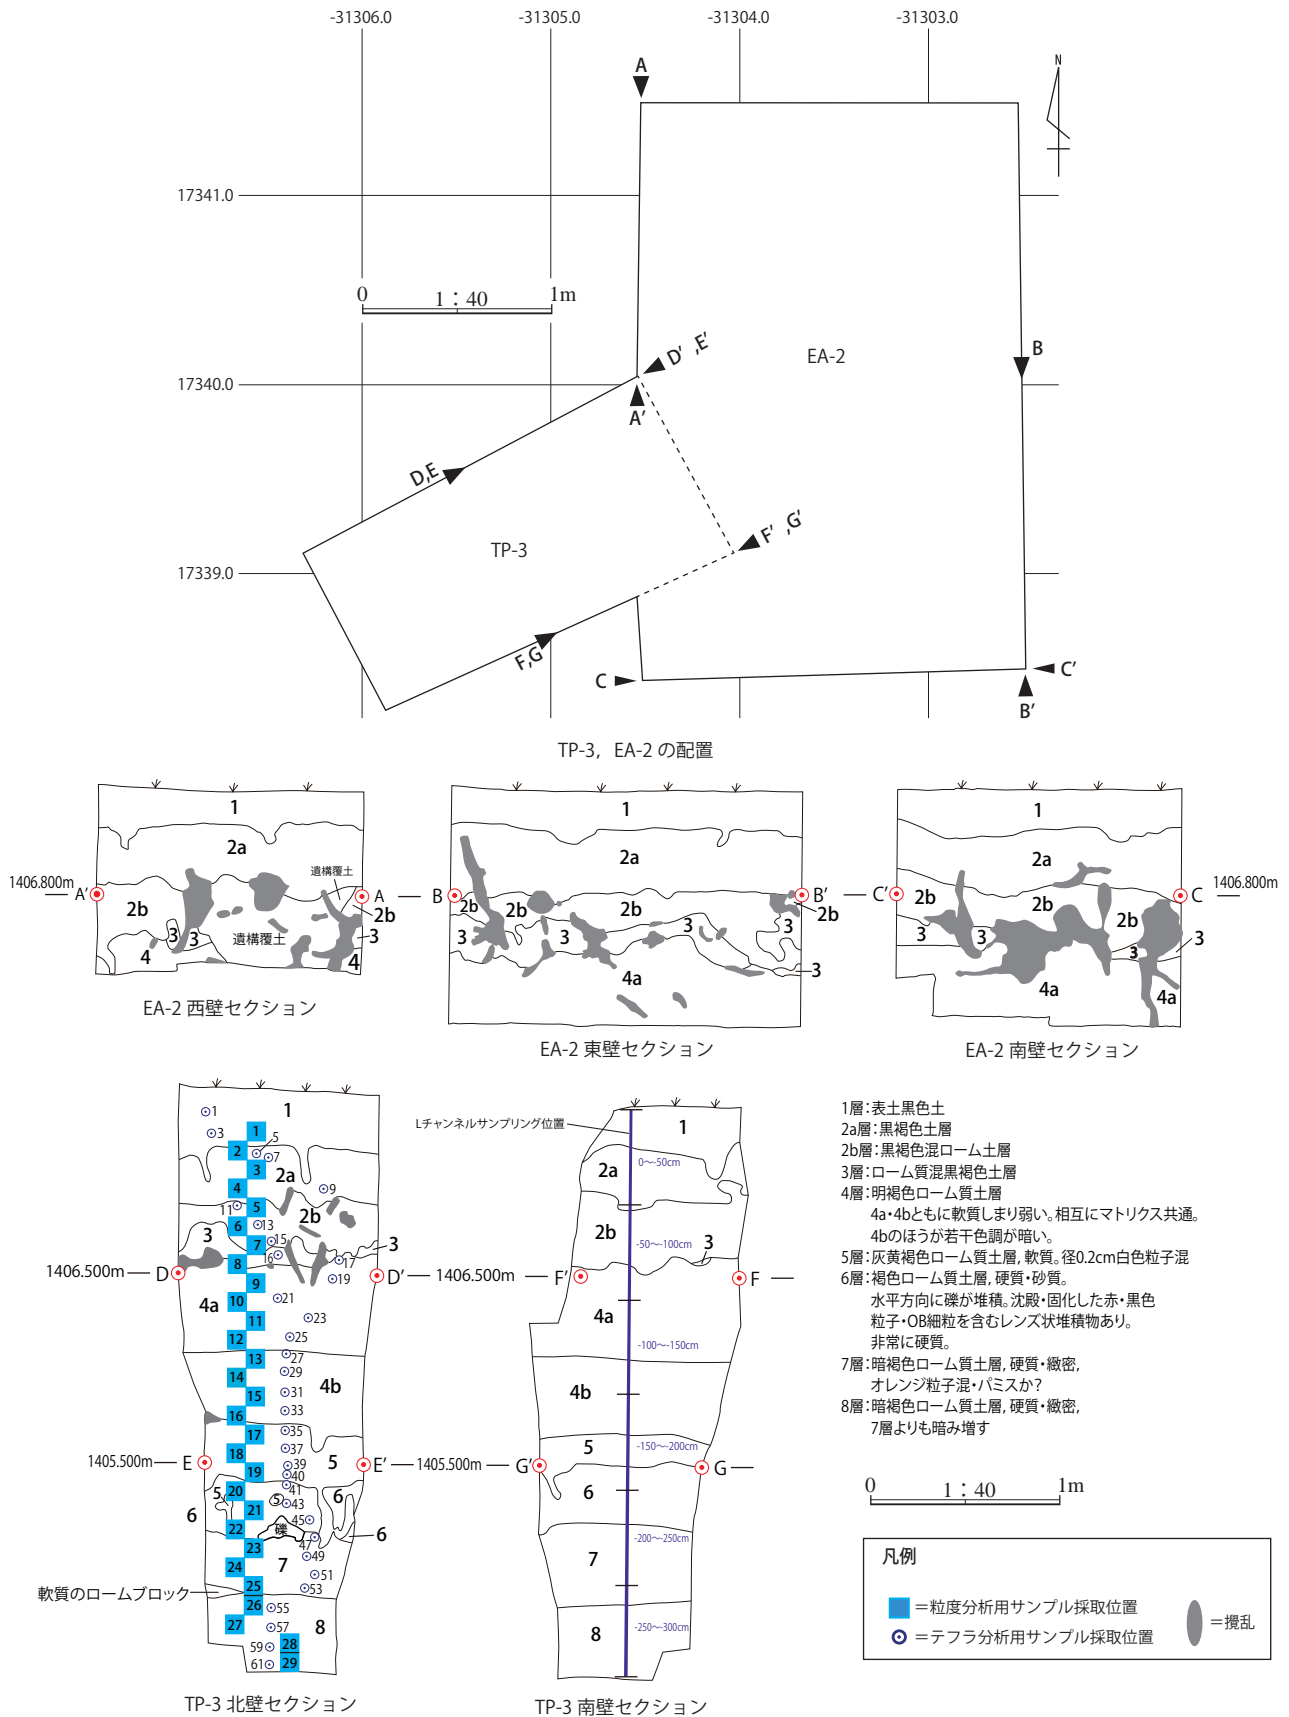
-31306.0 -31305.0 -31304.0 -31303.0

N

A

17341.0

0 1：40 1m

D′ ,E′

EA-2

B

17340.0

A′

D,E

F′ ,G′

TP-3

17339.0

F,G

C

C′

B′

TP-3，EA-2 の配置

1
2a
1406.800m A′ 2b 遺構覆土 A 2b 3 3 遺構覆土 3 4 4
EA-2 西壁セクション

1
2a
B 2b 2b 2b B′ 2b 3 3 3 3 3 4a
EA-2 東壁セクション

1
2a
C′ 2b 2b 2b C 1406.800m 3 3 3 3 4a 4a
EA-2 南壁セクション

1
1 3 5 7 2a 9 2b 11 13 15 17 19 3 3
1406.500m D D′ 1406.500m
4a 21 23 25 27 29 4b 31 33 35 37
1405.500m E E′ 1405.500m 39 41 5 43 45 47 49 51 53 55 57 59 61 6 6 6 礫 7 8
軟質のロームブロック
1 2 3 4 5 6 7 8 9 10 11 12 13 14 15 16 17 18 19 20 21 22 23 24 25 26 27 28 29
TP-3 北壁セクション

Lチャンネルサンプリング位置
1 2a 0〜-50cm 2b -50〜-100cm 3
F′ F
4a -100〜-150cm 4b 5 -150〜-200cm
G′ G
6 7 -200〜-250cm 8 -250〜-300cm
TP-3 南壁セクション

1層：表土黒色土
2a層：黒褐色土層
2b層：黒褐色混ローム土層
3層：ローム質混黒褐色土層
4層：明褐色ローム質土層
4a･4bともに軟質しまり弱い。相互にマトリクス共通。
4bのほうが若干色調が暗い。
5層：灰黄褐色ローム質土層，軟質。径0.2cm白色粒子混
6層：褐色ローム質土層，硬質・砂質。
水平方向に礫が堆積。沈殿・固化した赤・黒色粒子・OB細粒を含むレンズ状堆積物あり。
非常に硬質。
7層：暗褐色ローム質土層，硬質・緻密，
オレンジ粒子混・パミスか？
8層：暗褐色ローム質土層，硬質・緻密，
7層よりも暗み増す

0 1：40 1m

凡例
＝粒度分析用サンプル採取位置
＝テフラ分析用サンプル採取位置
＝攪乱